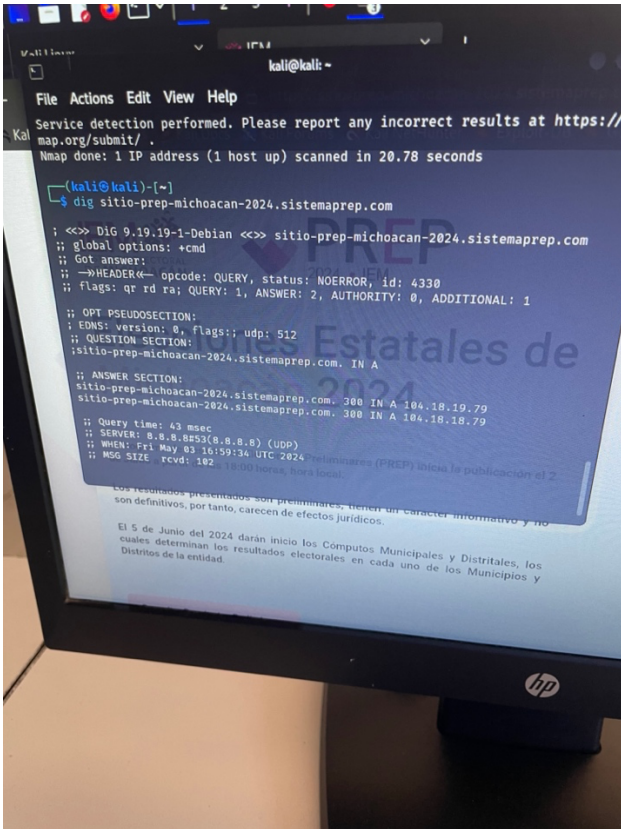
kali@kali: ~

File Actions Edit View Help

Service detection performed. Please report any incorrect results at https://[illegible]map.org/submit/ .
Nmap done: 1 IP address (1 host up) scanned in 20.78 seconds

┌──(kali㉿kali)-[~]
└─$ dig sitio-prep-michoacan-2024.sistemaprep.com

; <<>> DiG 9.19.19-1-Debian <<>> sitio-prep-michoacan-2024.sistemaprep.com
;; global options: +cmd
;; Got answer:
;; ->>HEADER<<- opcode: QUERY, status: NOERROR, id: 4330
;; flags: qr rd ra; QUERY: 1, ANSWER: 2, AUTHORITY: 0, ADDITIONAL: 1

;; OPT PSEUDOSECTION:
; EDNS: version: 0, flags:; udp: 512
;; QUESTION SECTION:
;sitio-prep-michoacan-2024.sistemaprep.com. IN A

;; ANSWER SECTION:
sitio-prep-michoacan-2024.sistemaprep.com. 300 IN A 104.18.19.79
sitio-prep-michoacan-2024.sistemaprep.com. 300 IN A 104.18.18.79

;; Query time: 43 msec
;; SERVER: 8.8.8.8#53(8.8.8.8) (UDP)
;; WHEN: Fri May 03 16:59:34 UTC 2024
;; MSG SIZE rcvd: 102

PREP
Estatales de
2024
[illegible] Preliminares (PREP) inicia la publicación el 2 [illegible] 18:00 horas, hora local.

Los resultados presentados son preliminares, tienen un carácter informativo y no son definitivos, por tanto, carecen de efectos jurídicos.

El 5 de Junio del 2024 darán inicio los Cómputos Municipales y Distritales, los cuales determinan los resultados electorales en cada uno de los Municipios y Distritos de la entidad.